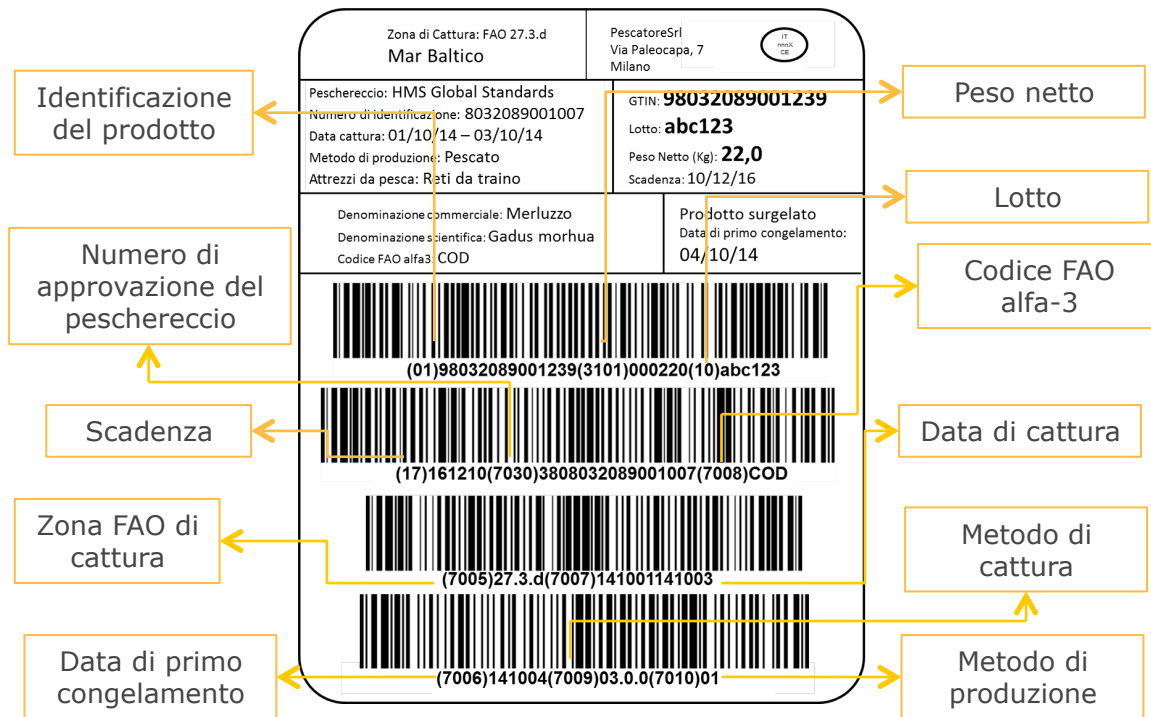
Zona di Cattura: FAO 27.3.d
Mar Baltico

PescatoreSrl
Via Paleocapa, 7
Milano

IT
nnnX
CE

Identificazione del prodotto

Peso netto

Peschereccio: HMS Global Standards
Numero di identificazione: 8032089001007
Data cattura: 01/10/14 – 03/10/14
Metodo di produzione: Pescato
Attrezzi da pesca: Reti da traino

GTIN: 98032089001239
Lotto: abc123
Peso Netto (Kg): 22,0
Scadenza: 10/12/16

Lotto

Numero di approvazione del peschereccio

Denominazione commerciale: Merluzzo
Denominazione scientifica: Gadus morhua
Codice FAO alfa3: COD

Prodotto surgelato
Data di primo congelamento:
04/10/14

Codice FAO alfa-3

(01)98032089001239(3101)000220(10)abc123

Scadenza

Data di cattura

(17)161210(7030)3808032089001007(7008)COD

Zona FAO di cattura

Metodo di cattura

(7005)27.3.d(7007)141001141003

Data di primo congelamento

Metodo di produzione

(7006)141004(7009)03.0.0(7010)01